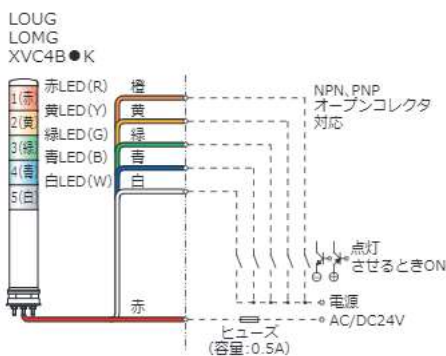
LOUG
LOMG
XVC4B●K

1(赤) 赤LED(R)
2(黄) 黄LED(Y)
3(緑) 緑LED(G)
4(青) 青LED(B)
5(白) 白LED(W)

橙
黄
緑
青
白

NPN、PNP
オープンコレクタ
対応

点灯
させるときON

赤

電源
AC/DC24V

ヒューズ
(容量:0.5A)